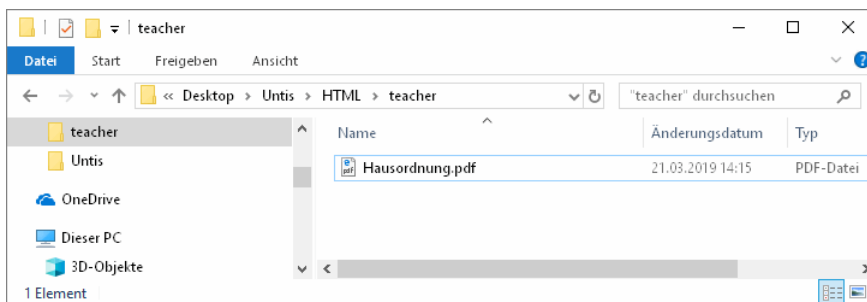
teacher

Datei Start Freigeben Ansicht

« Desktop › Untis › HTML › teacher

"teacher" durchsuchen

teacher
Untis
OneDrive
Dieser PC
3D-Objekte

| Name | Änderungsdatum | Typ |
|---|---|---|
| Hausordnung.pdf | 21.03.2019 14:15 | PDF-Datei |

1 Element